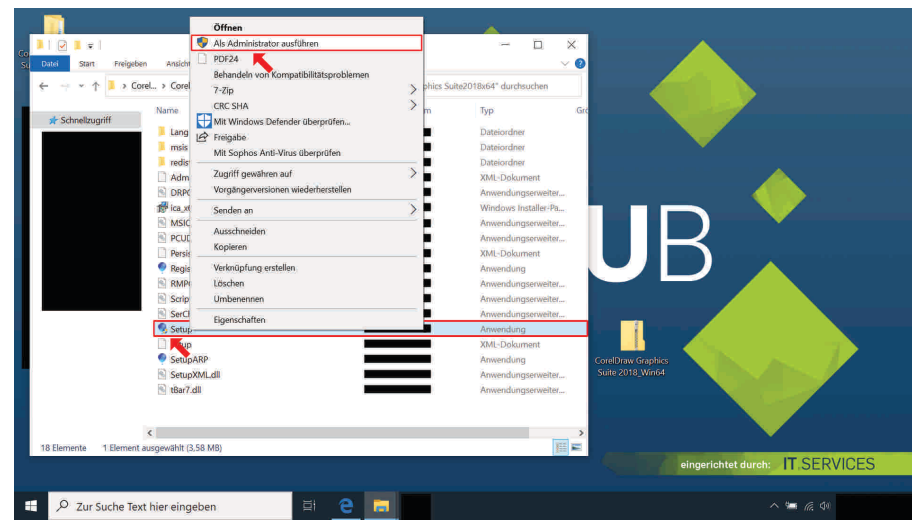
Datei Start Freigeben Ansicht

Corel... Corel

phics Suite2018x64" durchsuchen

Schnellzugriff

Name

Typ

Lang
msis
redis
Adm
DRP
ica_x
MSIC
PCUI
Persi
Regis
RMP
Scrip
SerC
Setup
tup
SetupARP
SetupXML.dll
tBar7.dll

Dateiordner
Dateiordner
Dateiordner
XML-Dokument
Anwendungserweiter...
Windows Installer-Pa...
Anwendungserweiter...
Anwendungserweiter...
XML-Dokument
Anwendung
Anwendungserweiter...
Anwendungserweiter...
Anwendungserweiter...
Anwendung
XML-Dokument
Anwendung
Anwendungserweiter...
Anwendungserweiter...

Öffnen
Als Administrator ausführen
PDF24
Behandeln von Kompatibilitätsproblemen
7-Zip
CRC SHA
Mit Windows Defender überprüfen...
Freigabe
Mit Sophos Anti-Virus überprüfen
Zugriff gewähren auf
Vorgängerversionen wiederherstellen
Senden an
Ausschneiden
Kopieren
Verknüpfung erstellen
Löschen
Umbenennen
Eigenschaften

18 Elemente 1 Element ausgewählt (3,58 MB)

UB

CorelDraw Graphics Suite 2018_Win64

eingerichtet durch: IT SERVICES

Zur Suche Text hier eingeben